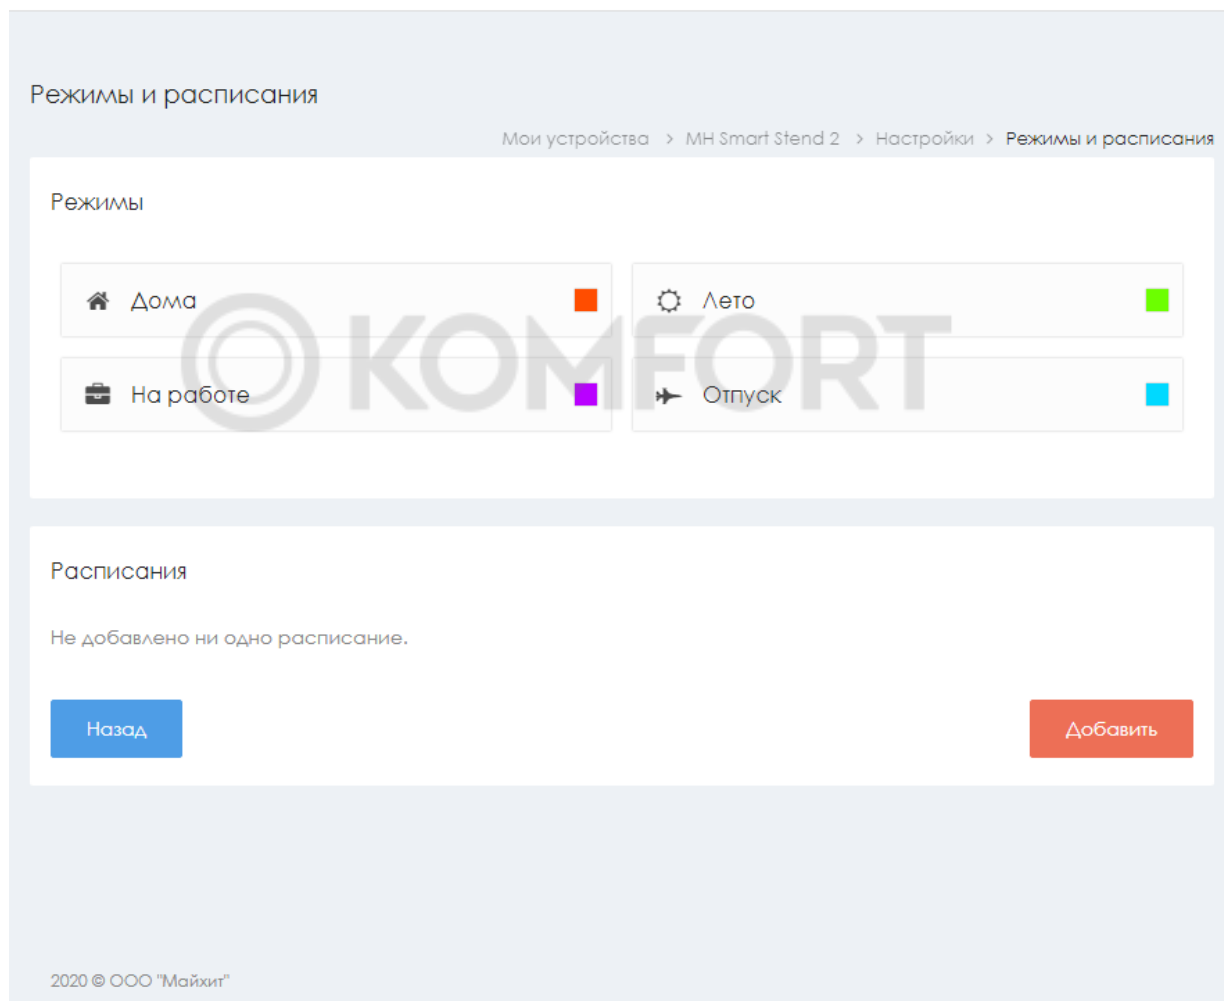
Режимы и расписания

Мои устройства > MH Smart Stend 2 > Настройки > Режимы и расписания

Режимы

Дома

Лето

На работе

Отпуск

KOMFORT

Расписания

Не добавлено ни одно расписание.

Назад

Добавить

2020 © ООО "Майхит"